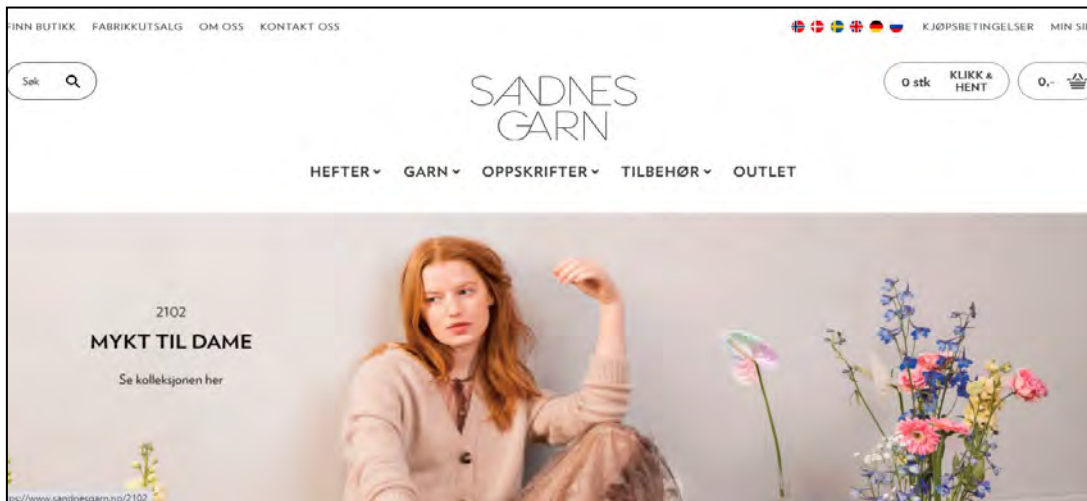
FINN BUTIKK FABRIKKUTSALG OM OSS KONTAKT OSS

KJØPSBETINGELSER MIN SI

Søk

SANDNES GARN

0 stk KLIKK & HENT

0,-

HEFTER GARN OPPSKRIFTER TILBEHØR OUTLET

2102

MYKT TIL DAME

Se kolleksjonen her

ps://www.sandnesgarn.no/2102